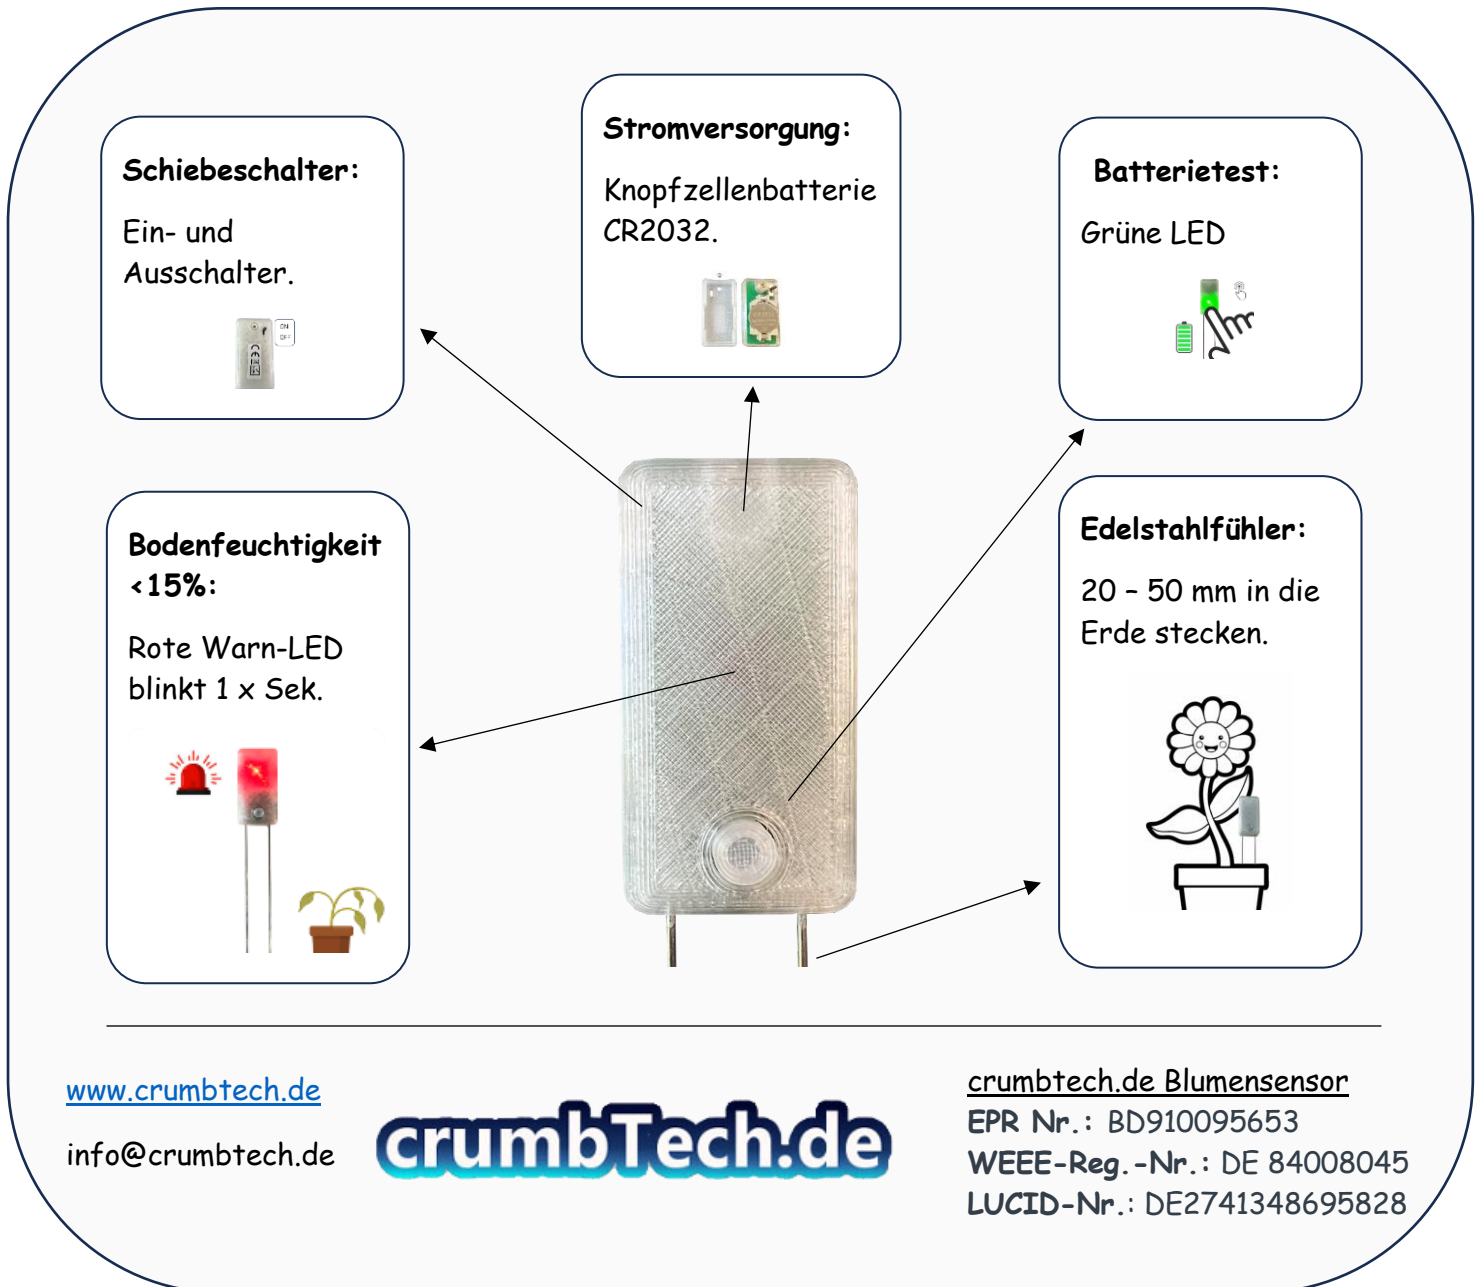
Schiebeschalter:

Ein- und Ausschalter.

ON
OFF

Stromversorgung:

Knopfzellenbatterie CR2032.

Batterietest:

Grüne LED

Bodenfeuchtigkeit <15%:

Rote Warn-LED blinkt 1 x Sek.

Edelstahlfühler:

20 – 50 mm in die Erde stecken.

www.crumbtech.de

info@crumbtech.de

crumbTech.de

crumbtech.de Blumensensor
EPR Nr.: BD910095653
WEEE-Reg.-Nr.: DE 84008045
LUCID-Nr.: DE2741348695828